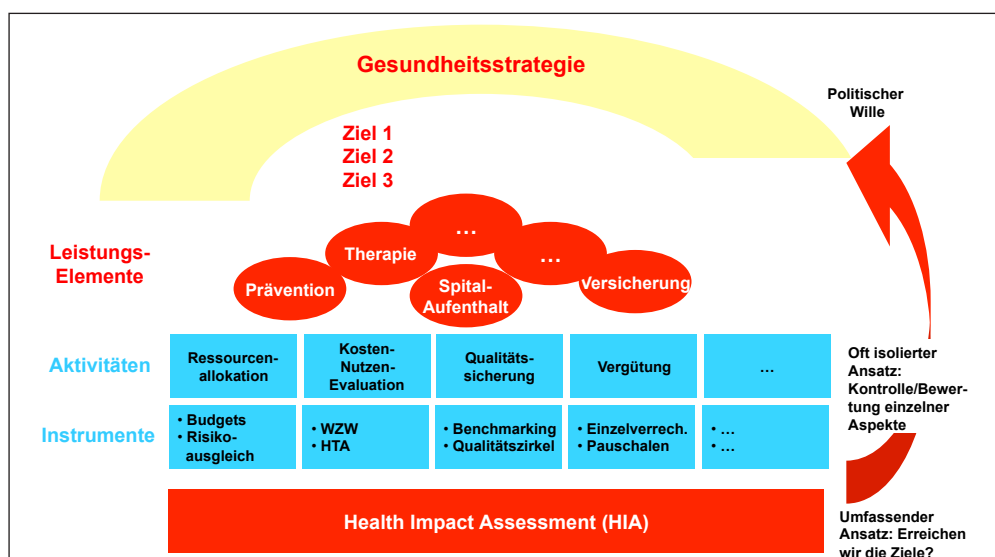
Gesundheitsstrategie

Politischer Wille

Ziel 1
Ziel 2
Ziel 3

Leistungs-Elemente

Prävention

Therapie

…

Spital-Aufenthalt

…

Versicherung

Aktivitäten

Instrumente

| Ressourcen-allokation | Kosten-Nutzen-Evaluation | Qualitäts-sicherung | Vergütung | … |
|---|---|---|---|---|
| • Budgets • Risiko-ausgleich | • WZW • HTA | • Benchmarking • Qualitätszirkel | • Einzelverrech. • Pauschalen | • … • … |

Oft isolierter Ansatz: Kontrolle/Bewertung einzelner Aspekte

Health Impact Assessment (HIA)

Umfassender Ansatz: Erreichen wir die Ziele?